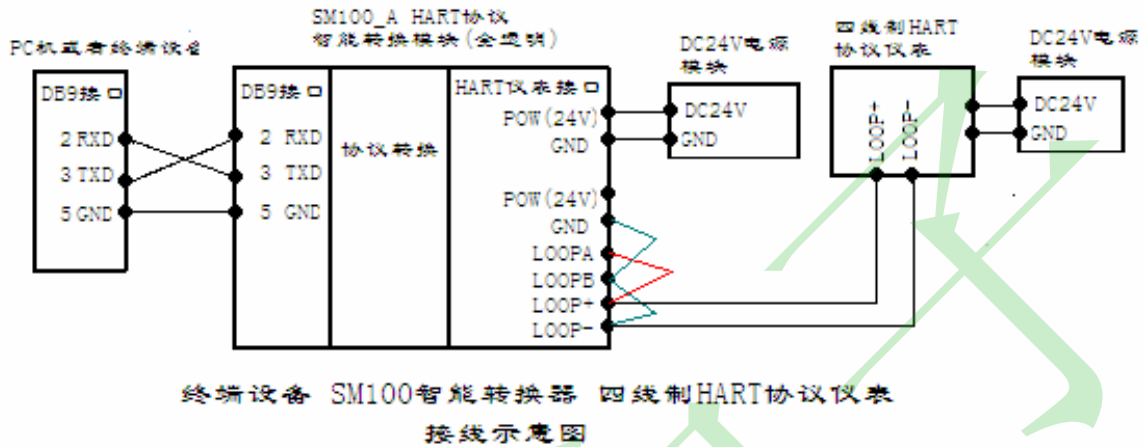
PC机或者终端设备

DB9接口

2 RXD

3 TXD

5 GND

SM100_A HART协议智能转换模块(全隔离)

DB9接口

2 RXD

3 TXD

5 GND

协议转换

HART仪表接口

POW(24V)

GND

POW(24V)

GND

LOOPA

LOOPB

LOOP+

LOOP-

DC24V电源模块

DC24V

GND

四线制HART协议仪表

LOOP+

LOOP-

DC24V电源模块

DC24V

GND

终端设备 SM100智能转换器 四线制HART协议仪表

接线示意图